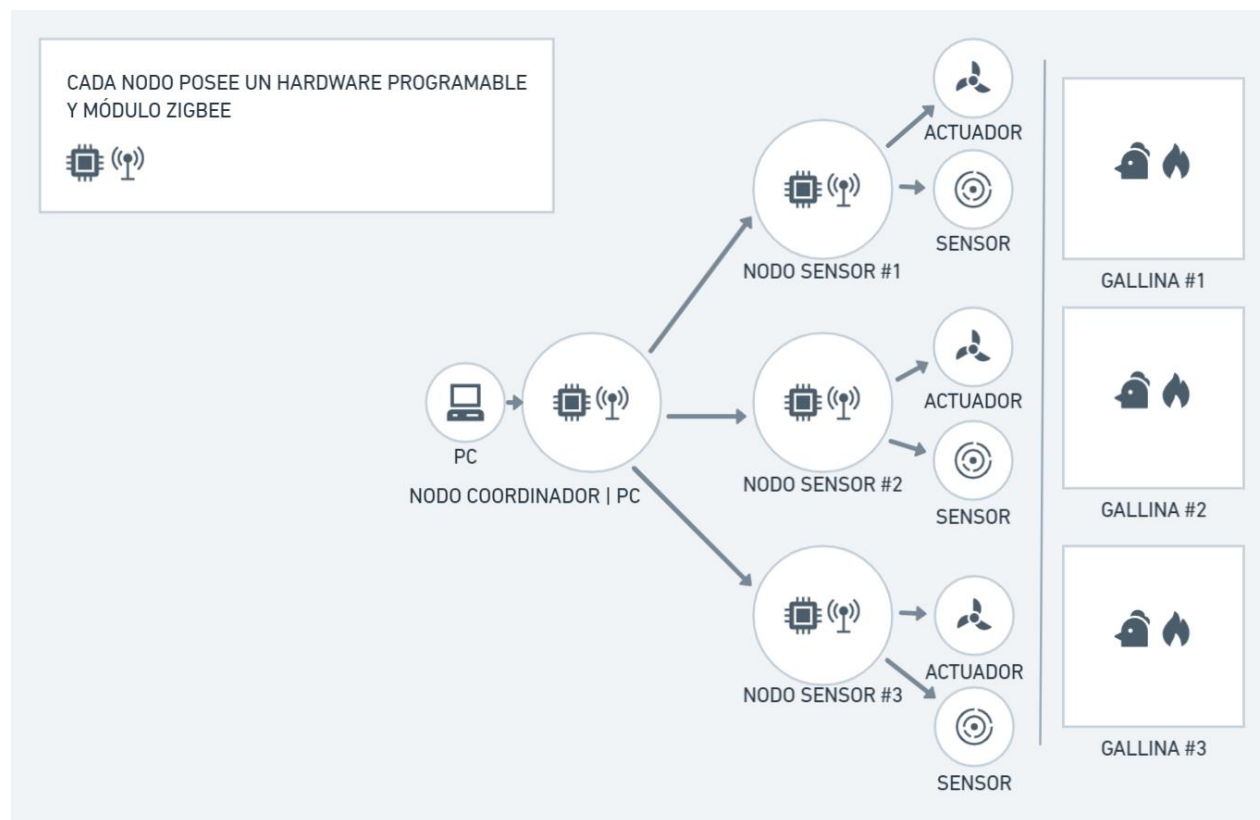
CADA NODO POSEE UN HARDWARE PROGRAMABLE Y MÓDULO ZIGBEE

ACTUADOR

SENSOR

NODO SENSOR #1

GALLINA #1

PC

NODO COORDINADOR | PC

ACTUADOR

NODO SENSOR #2

SENSOR

GALLINA #2

ACTUADOR

NODO SENSOR #3

SENSOR

GALLINA #3